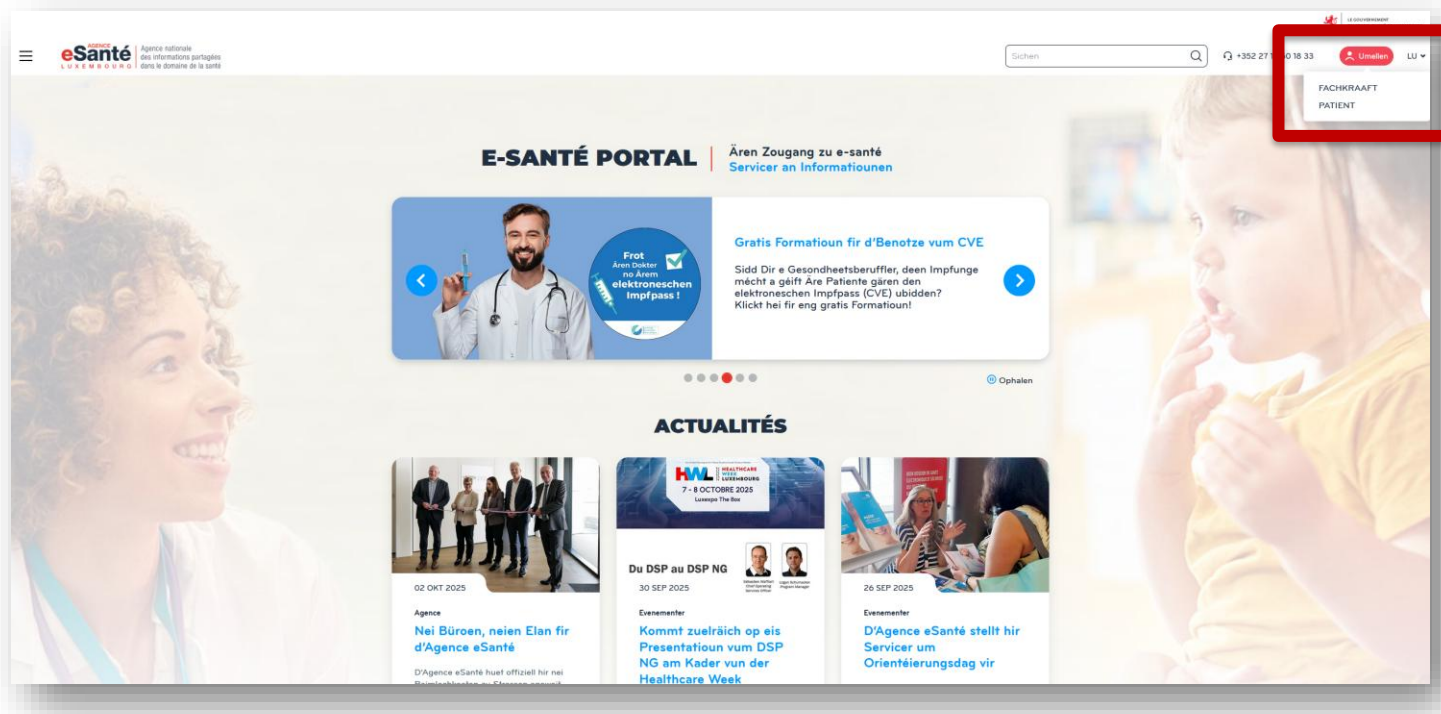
LE GOUVERNEMENT

AGENCE eSanté LUXEMBOURG Agence nationale des informations partagées dans le domaine de la santé

Sichen

+352 27 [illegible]0 18 33

Umellen

LU

FACHKRAAFT

PATIENT

E-SANTÉ PORTAL

Ären Zougang zu e-santé
Servicer an Informatiounen

Frot Ären Dokter no Ärem elektroneschen Impfpass !

Gratis Formatioun fir d'Benotze vum CVE

Sidd Dir e Gesondheetsberuffler, deen Impfunge mécht a géift Äre Patiente gären den elektroneschen Impfpass (CVE) ubidden? Klickt hei fir eng gratis Formatioun!

Ophalen

ACTUALITÉS

02 OKT 2025

Agence

Nei Büroen, neien Elan fir d'Agence eSanté

D'Agence eSanté huet offiziell hir nei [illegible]

HWL HEALTHCARE WEEK LUXEMBOURG

7 - 8 OCTOBRE 2025

Luxexpo The Box

Du DSP au DSP NG

30 SEP 2025

Evenementer

Kommt zuelräich op eis Presentatioun vum DSP NG am Kader vun der Healthcare Week

26 SEP 2025

Evenementer

D'Agence eSanté stellt hir Servicer um Orientéierungsdag vir